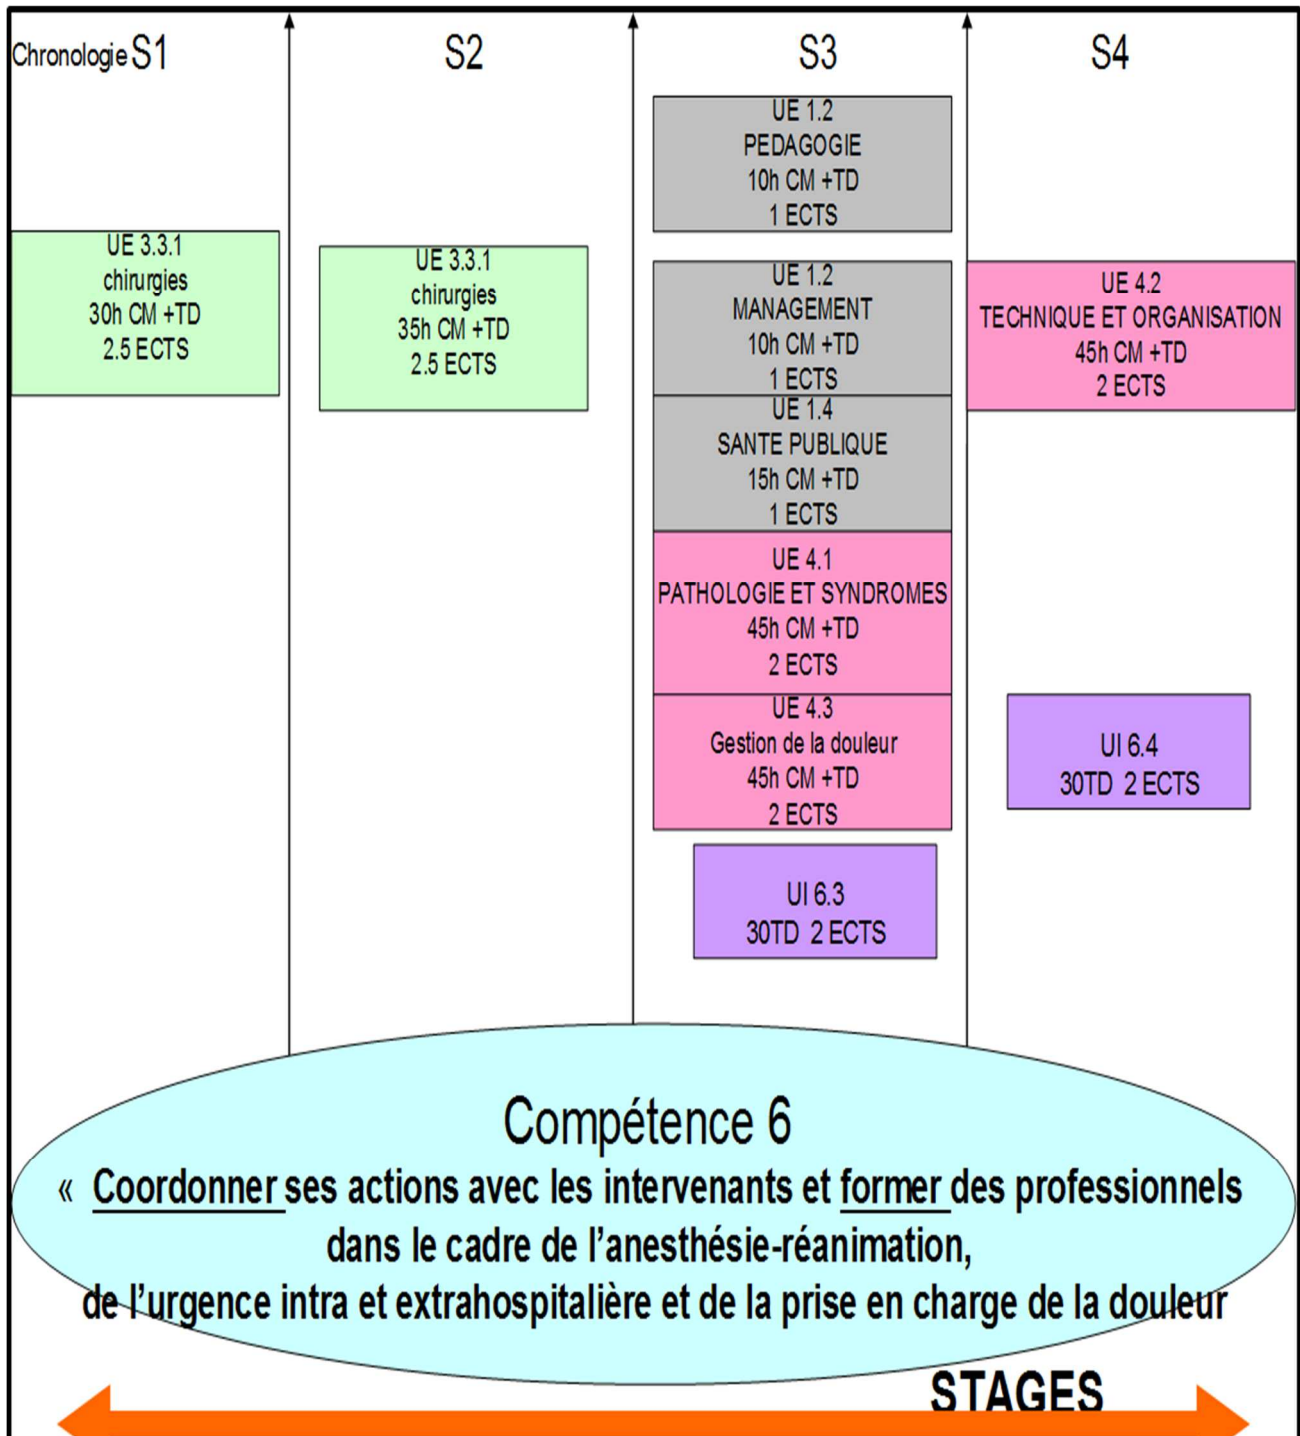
Chronologie S1

S2

S3

S4

UE 1.2
PEDAGOGIE
10h CM +TD
1 ECTS

UE 3.3.1
chirurgies
30h CM +TD
2.5 ECTS

UE 3.3.1
chirurgies
35h CM +TD
2.5 ECTS

UE 1.2
MANAGEMENT
10h CM +TD
1 ECTS

UE 4.2
TECHNIQUE ET ORGANISATION
45h CM +TD
2 ECTS

UE 1.4
SANTE PUBLIQUE
15h CM +TD
1 ECTS

UE 4.1
PATHOLOGIE ET SYNDROMES
45h CM +TD
2 ECTS

UE 4.3
Gestion de la douleur
45h CM +TD
2 ECTS

UI 6.4
30TD 2 ECTS

UI 6.3
30TD 2 ECTS

Compétence 6

« Coordonner ses actions avec les intervenants et former des professionnels dans le cadre de l'anesthésie-réanimation, de l'urgence intra et extrahospitalière et de la prise en charge de la douleur

STAGES